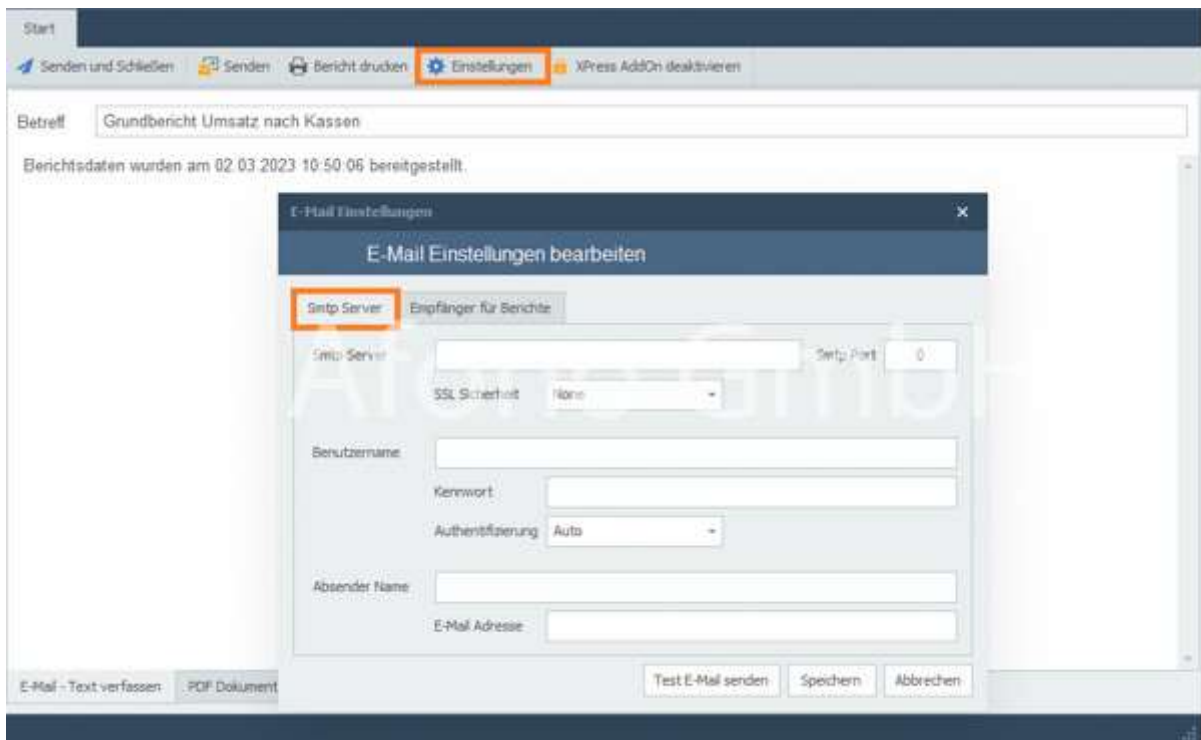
Start

Senden und Schließen | Senden | Bericht drucken | Einstellungen | XPress AddOn deaktivieren

Betreff Grundbericht Umsatz nach Kassen

Berichtsdaten wurden am 02.03.2023 10:50:06 bereitgestellt.

E-Mail Einstellungen ×

E-Mail Einstellungen bearbeiten

Smtp Server | Empfänger für Berichte

Smtp Server | Smtp Port 0

SSL Sicherheit None

Benutzername

Kennwort

Authentifizierung Auto

Absender Name

E-Mail Adresse

Test E-Mail senden | Speichern | Abbrechen

E-Mail - Text verfassen | PDF Dokument

Afoma GmbH